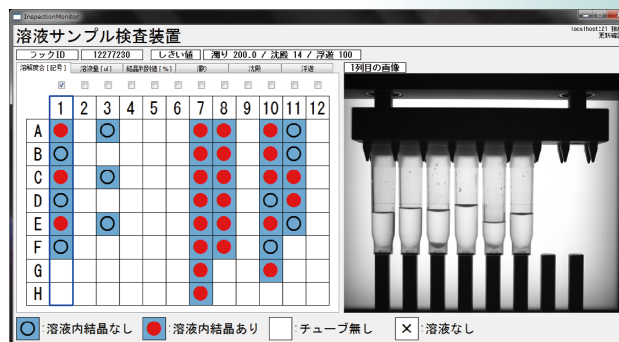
InspectionMonitor

溶液サンプル検査装置

localhost:21 接続
更新確認

| ラックID | 12277230 | しきい値 | 濁り 200.0 / 沈殿 14 / 浮遊 100 |
|---|---|---|---|

溶解度合[記号] | 溶液量[ul] | 結晶判別値[%] | 濁り | 沈殿 | 浮遊

1列目の画像

|   | 1 | 2 | 3 | 4 | 5 | 6 | 7 | 8 | 9 | 10 | 11 | 12 |
|---|---|---|---|---|---|---|---|---|---|---|---|---|
| A | ● |   | ○ |   |   |   | ● | ● |   | ● | ○ |   |
| B | ○ |   |   |   |   |   | ● | ● |   | ● | ● |   |
| C | ● |   | ○ |   |   |   | ● | ● |   | ● | ● |   |
| D | ○ |   |   |   |   |   | ● | ● |   | ○ | ● |   |
| E | ● |   | ○ |   |   |   | ● | ● |   | ● | ○ |   |
| F | ○ |   |   |   |   |   | ● | ● |   | ○ |   |   |
| G |   |   |   |   |   |   | ● |   |   | ● |   |   |
| H |   |   |   |   |   |   | ● |   |   |   |   |   |

○ :溶液内結晶なし ● :溶液内結晶あり □ :チューブ無し ✕ :溶液なし